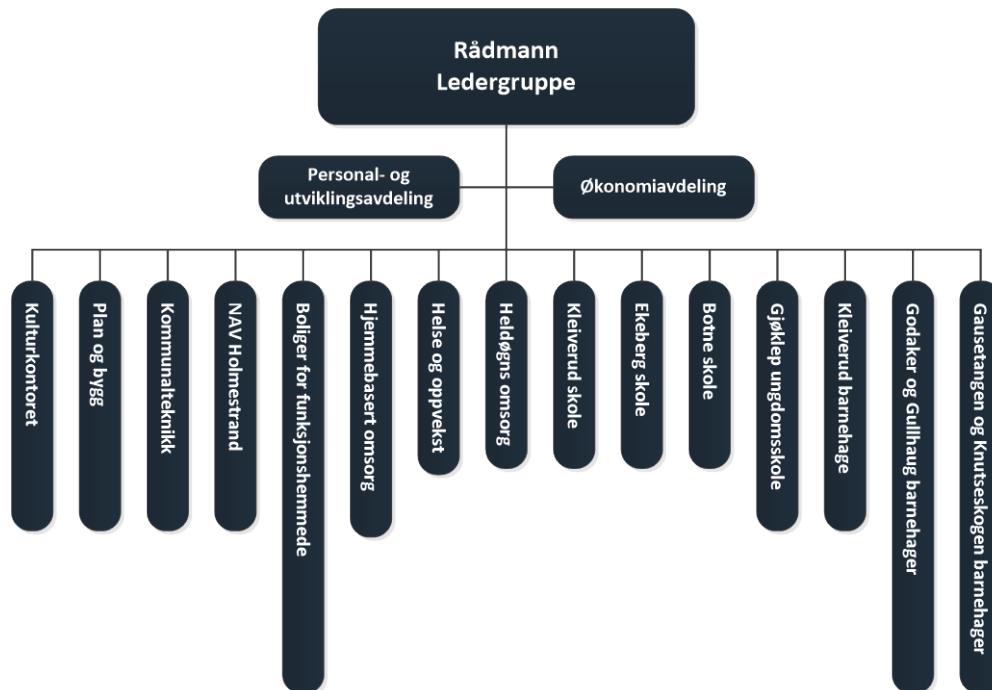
Rådmann
Ledergruppe

Personal- og utviklingsavdeling

Økonomiavdeling

Kulturkontoret

Plan og bygg

Kommunalteknikk

NAV Holmestrand

Boliger for funksjonshemmede

Hjemmebasert omsorg

Helse og oppvekst

Heldøgns omsorg

Kleiverud skole

Ekeberg skole

Botne skole

Gjøklep ungdomsskole

Kleiverud barnehage

Godaker og Gullhaug barnehager

Gausetangen og Knutseskogen barnehager